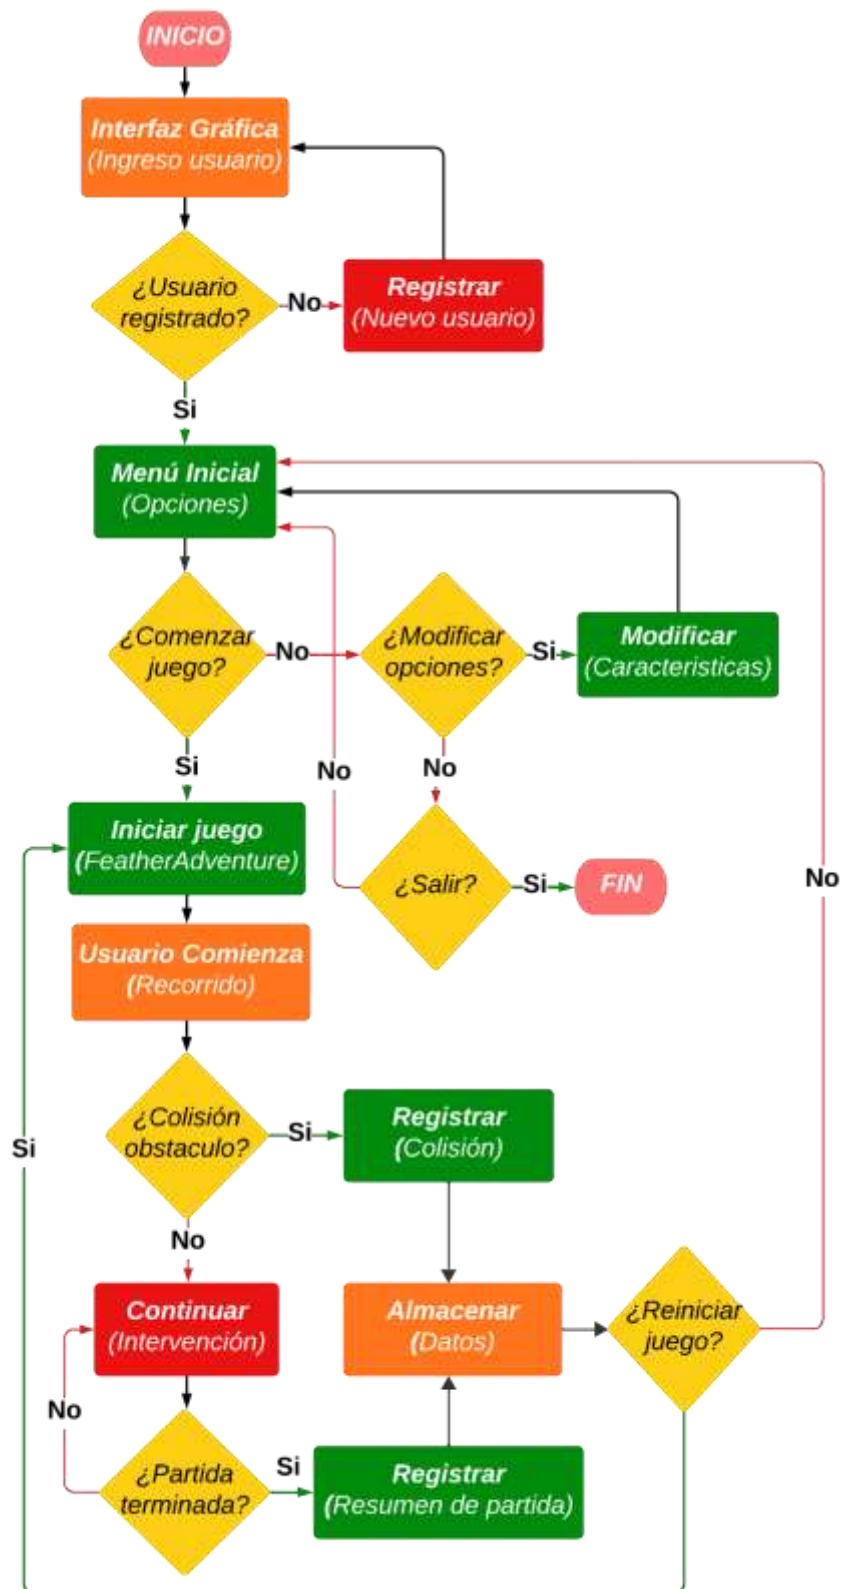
INICIO

Interfaz Gráfica
(Ingreso usuario)

¿Usuario registrado?

No

Registrar
(Nuevo usuario)

Si

Menú Inicial
(Opciones)

¿Comenzar juego?

No

¿Modificar opciones?

Si

Modificar
(Caracteristicas)

Si

No

No

Iniciar juego
(FeatherAdventure)

¿Salir?

Si

FIN

No

Usuario Comienza
(Recorrido)

¿Colisión obstaculo?

Si

Registrar
(Colisión)

Si

No

Continuar
(Intervención)

Almacenar
(Datos)

¿Reiniciar juego?

No

¿Partida terminada?

Si

Registrar
(Resumen de partida)